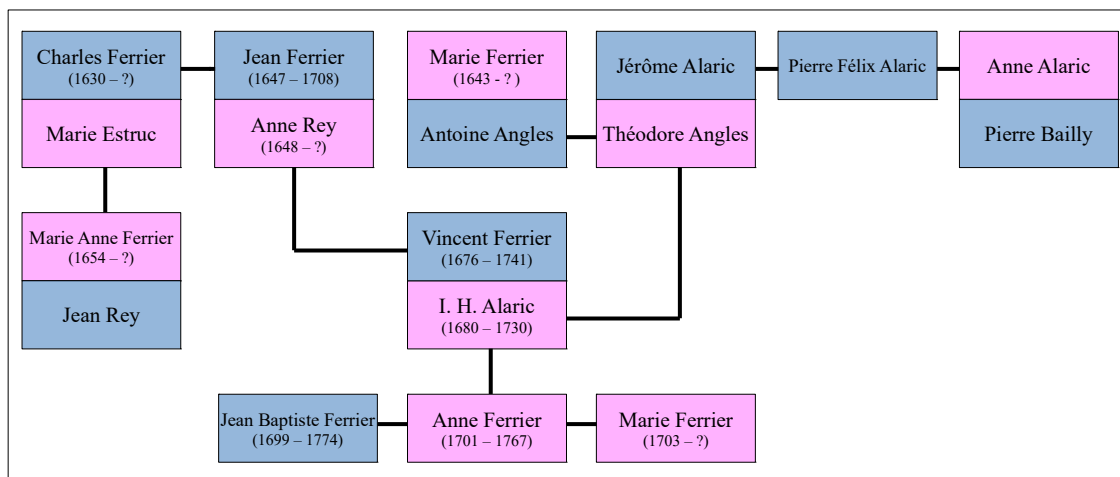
Charles Ferrier
(1630 – ?)

Marie Estruc

Jean Ferrier
(1647 – 1708)

Anne Rey
(1648 – ?)

Marie Ferrier
(1643 - ? )

Antoine Angles

Jérôme Alaric

Théodore Angles

Pierre Félix Alaric

Anne Alaric

Pierre Bailly

Marie Anne Ferrier
(1654 – ?)

Jean Rey

Vincent Ferrier
(1676 – 1741)

I. H. Alaric
(1680 – 1730)

Jean Baptiste Ferrier
(1699 – 1774)

Anne Ferrier
(1701 – 1767)

Marie Ferrier
(1703 – ?)